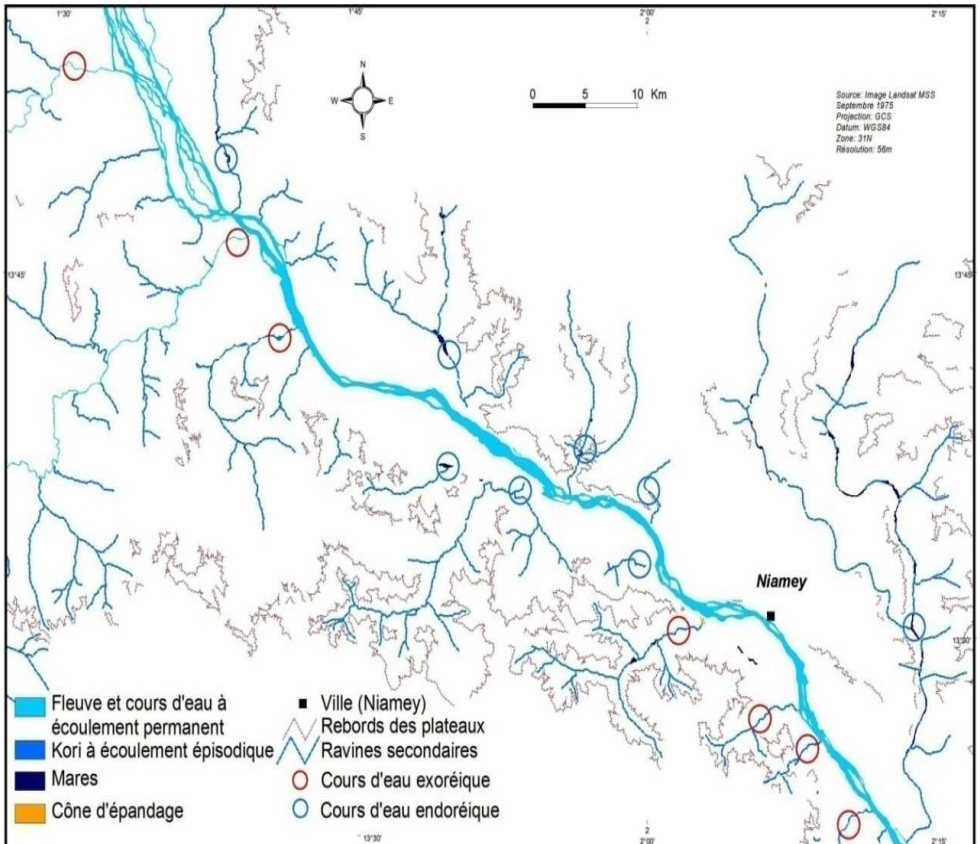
1°30'

1°45'

2°00'
2

2°15'

N
W
E
S

0 5 10 Km

Source: Image Landsat MSS
Septembre 1975
Projection: GCS
Datum: WGS84
Zone: 31N
Résolution: 56m

13°45'

13°45'

Niamey

13°30'

Fleuve et cours d'eau à écoulement permanent
Kori à écoulement épisodique
Mares
Cône d'épandage

Ville (Niamey)
Rebords des plateaux
Ravines secondaires
Cours d'eau exoréique
Cours d'eau endoréique

13°30'

2

2°15'